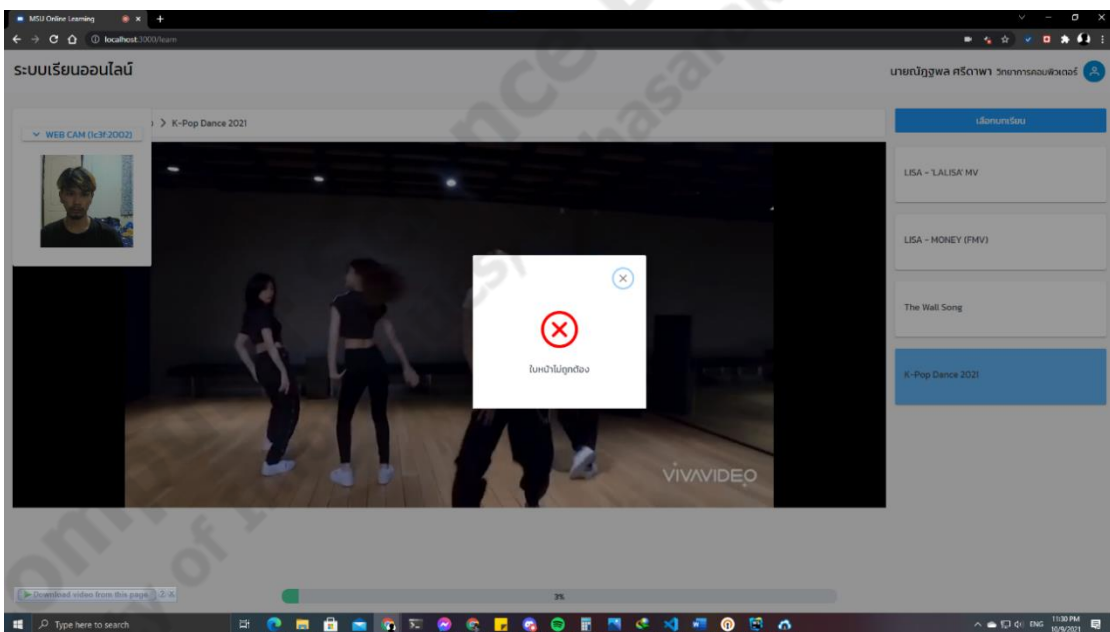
MSU Online Learning
localhost:3000/learn

ระบบเรียนออนไลน์

นายณัฏฐพล ศรีดาพา วิทยาการคอมพิวเตอร์

WEB CAM (1c3f:2002)

> K-Pop Dance 2021

ใบหน้าไม่ถูกต้อง

VIVAVIDEO

เลือกบทเรียน

LISA - 'LALISA' MV

LISA - MONEY (FMV)

The Wall Song

K-Pop Dance 2021

Download video from this page

3%

Type here to search

ENG 11:30 PM 10/9/2021